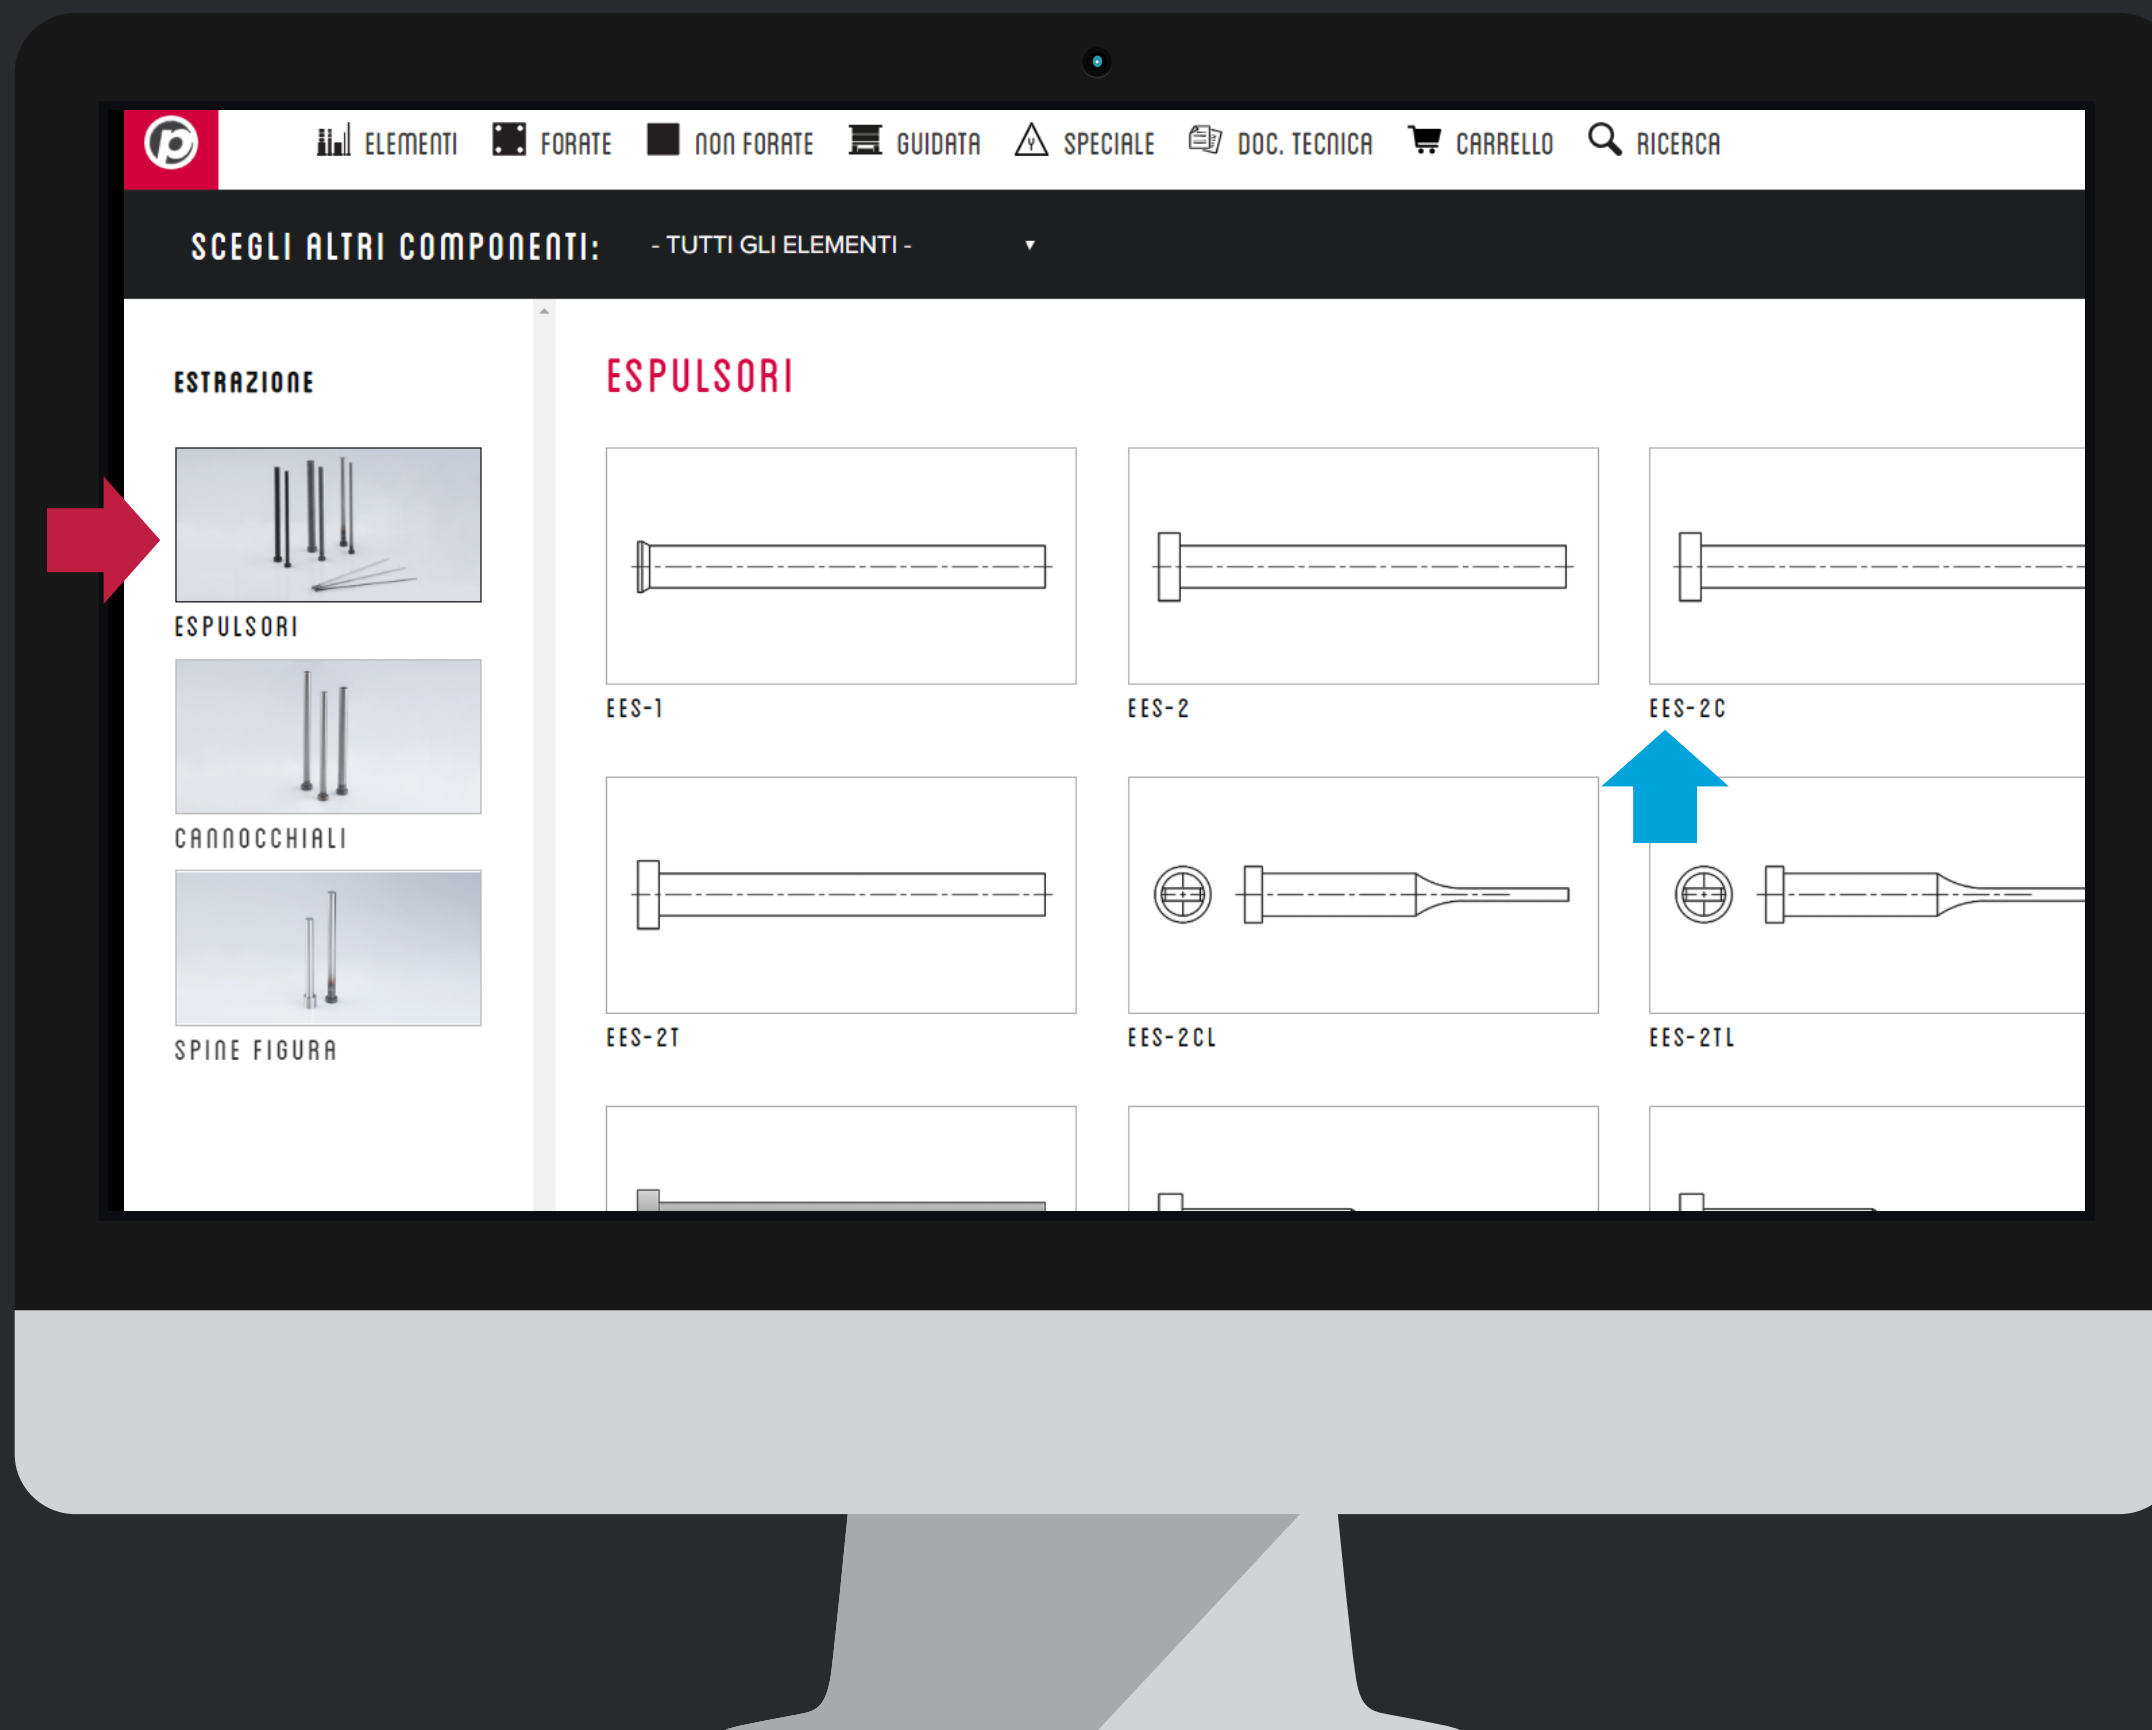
ELEMENTI FORATE NON FORATE GUIDATA SPECIALE DOC. TECNICA CARRELLO RICERCA

SCEGLI ALTRI COMPONENTI: - TUTTI GLI ELEMENTI -

ESTRAZIONE

ESPULSORI

CANNOCCHIALI

SPINE FIGURA

ESPULSORI

EES-1

EES-2

EES-2C

EES-2T

EES-2CL

EES-2TL